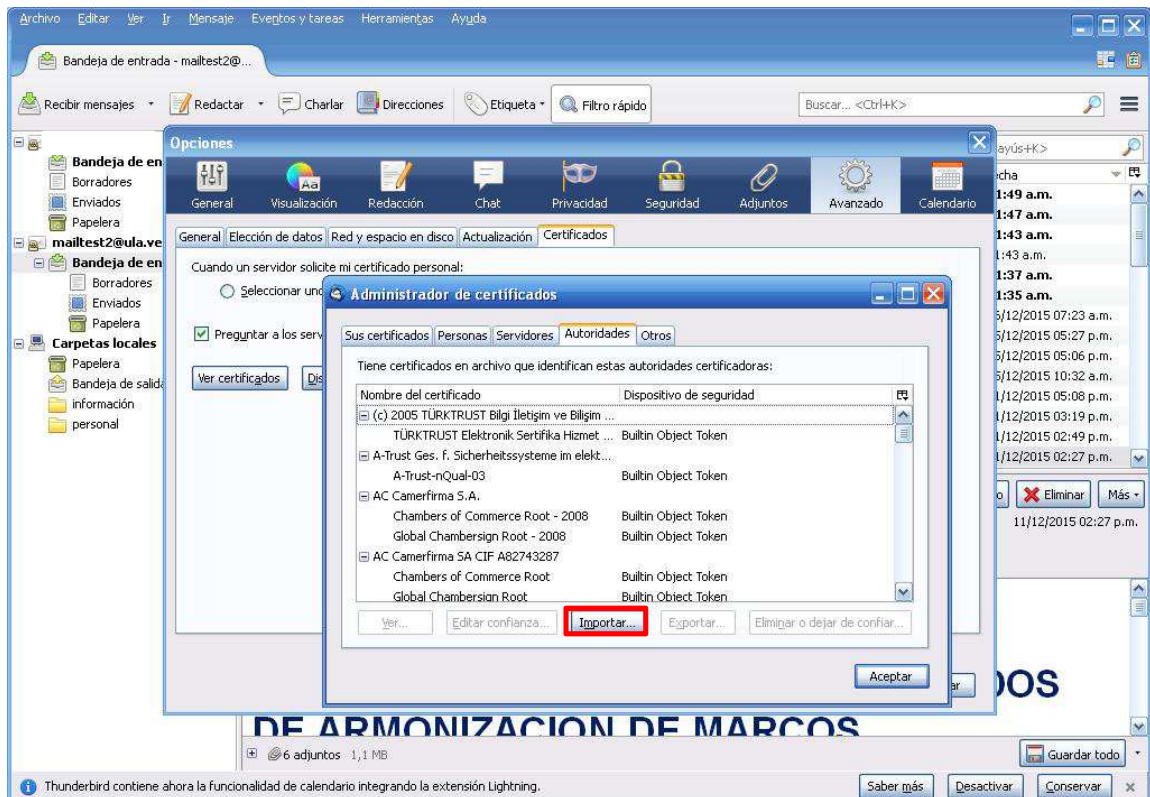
Archivo Editar Ver Ir Mensaje Eventos y tareas Herramientas Ayuda

Bandeja de entrada - mailtest2@...

Recibir mensajes · Redactar · Charlar Direcciones Etiqueta · Filtro rápido Buscar... <Ctrl+K>

Bandeja de en
Borradores
Enviados
Papelera
mailtest2@ula.ve
Bandeja de en
Borradores
Enviados
Papelera
Carpetas locales
Papelera
Bandeja de salid
información
personal

ayús+K>
cha
1:49 a.m.
1:47 a.m.
1:43 a.m.
1:43 a.m.
1:37 a.m.
1:35 a.m.
5/12/2015 07:23 a.m.
5/12/2015 05:27 p.m.
5/12/2015 05:06 p.m.
5/12/2015 10:32 a.m.
1/12/2015 05:08 p.m.
1/12/2015 03:19 p.m.
1/12/2015 02:49 p.m.
1/12/2015 02:27 p.m.

Eliminar Más ·
11/12/2015 02:27 p.m.

Opciones

General Visualización Redacción Chat Privacidad Seguridad Adjuntos Avanzado Calendario

General Elección de datos Red y espacio en disco Actualización Certificados

Cuando un servidor solicite mi certificado personal:
Seleccionar uno
Preguntar a los serv
Ver certificados Dis

Administrador de certificados

Sus certificados Personas Servidores Autoridades Otros

Tiene certificados en archivo que identifican estas autoridades certificadoras:

| Nombre del certificado | Dispositivo de seguridad |
|---|---|
| (c) 2005 TÜRKTRUST Bilgi İletişim ve Bilişim ... | |
| TÜRKTRUST Elektronik Sertifika Hizmet ... | Builtin Object Token |
| A-Trust Ges. f. Sicherheitssysteme im elekt... | |
| A-Trust-nQual-03 | Builtin Object Token |
| AC Camerfirma S.A. | |
| Chambers of Commerce Root - 2008 | Builtin Object Token |
| Global Chambersign Root - 2008 | Builtin Object Token |
| AC Camerfirma SA CIF A82743287 | |
| Chambers of Commerce Root | Builtin Object Token |
| Global Chambersign Root | Builtin Object Token |

Ver... Editar confianza... Importar... Exportar... Eliminar o dejar de confiar...

Aceptar

ar OOS

DE ARMONIZACION DE MARCOS

6 adjuntos 1,1 MB Guardar todo

Thunderbird contiene ahora la funcionalidad de calendario integrando la extensión Lightning. Saber más Desactivar Conservar